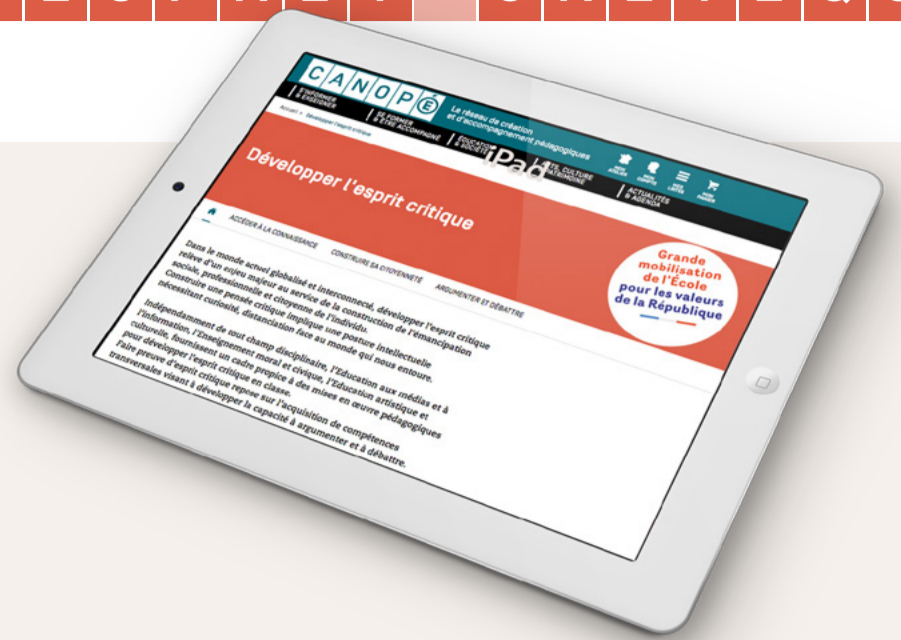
CANOPÉ

Le réseau de création et d'accompagnement pédagogiques

S'INFORMER & ENSEIGNER

SE FORMER & ÊTRE ACCOMPAGNÉ

ÉDUCATION & SOCIÉTÉ

ARTS, CULTURE & PATRIMOINE

ACTUALITÉS & AGENDA

Accueil > Développer l'esprit critique

Développer l'esprit critique

iPad

Grande mobilisation de l'École pour les valeurs de la République

ACCÉDER À LA CONNAISSANCE

CONSTRUIRE SA CITOYENNETÉ

ARGUMENTER ET DÉBATTRE

Dans le monde actuel globalisé et interconnecté, développer l'esprit critique relève d'un enjeu majeur au service de la construction de l'émancipation sociale, professionnelle et citoyenne de l'individu. Construire une pensée critique implique une posture intellectuelle nécessitant curiosité, distanciation face au monde qui nous entoure.

Indépendamment de tout champ disciplinaire, l'Éducation aux médias et à l'information, l'Enseignement moral et civique, l'Éducation artistique et culturelle, fournissent un cadre propice à des mises en œuvre pédagogiques pour développer l'esprit critique en classe. Faire preuve d'esprit critique repose sur l'acquisition de compétences transversales visant à développer la capacité à argumenter et à débattre.